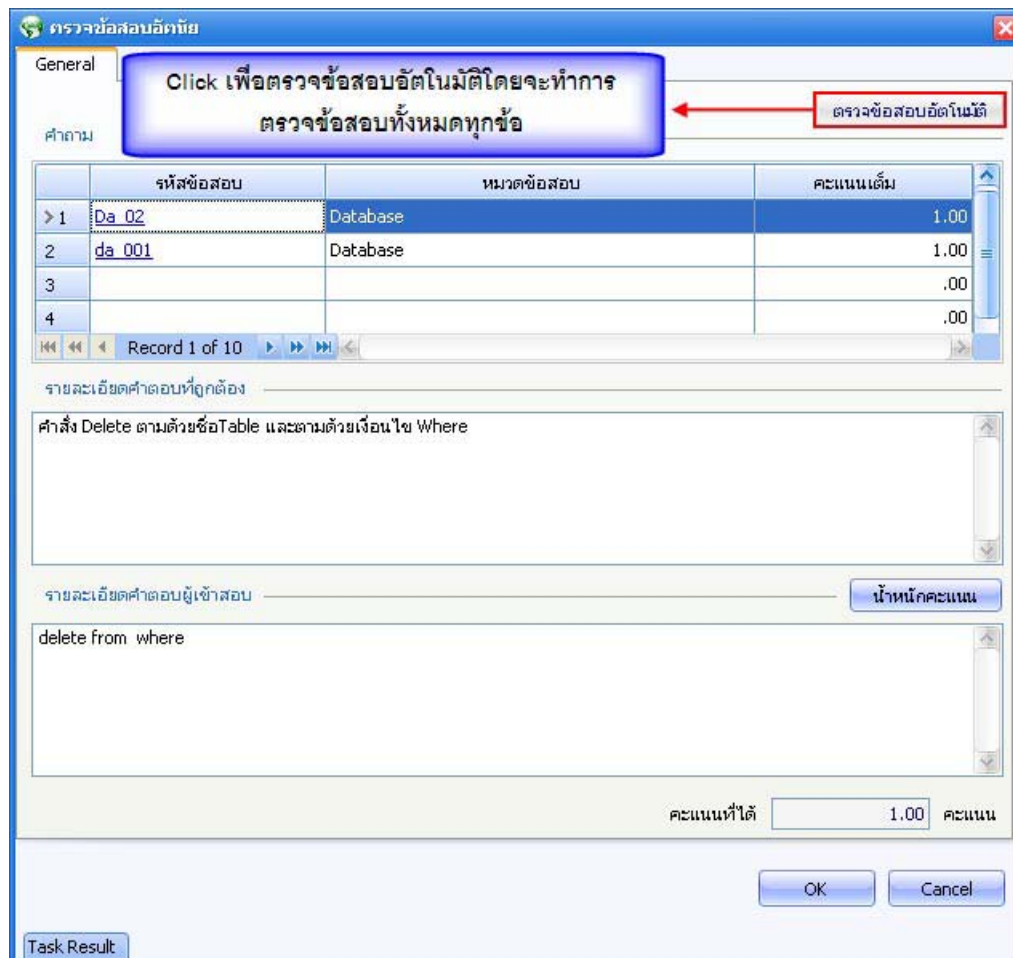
ตรวจข้อสอบอัตนัย

General

Click เพื่อตรวจข้อสอบอัตโนมัติโดยจะทำการตรวจข้อสอบทั้งหมดทุกข้อ

ตรวจข้อสอบอัตโนมัติ

คำถาม

| | รหัสข้อสอบ | หมวดข้อสอบ | คะแนนเต็ม |
|---|---|---|---|
| 1 | Da_02 | Database | 1.00 |
| 2 | da_001 | Database | 1.00 |
| 3 | | | .00 |
| 4 | | | .00 |

Record 1 of 10

รายละเอียดคำตอบที่ถูกต้อง

คำสั่ง Delete ตามด้วยชื่อTable และตามด้วยเงื่อนไข Where

รายละเอียดคำตอบผู้เข้าสอบ

น้ำหนักคะแนน

delete from where

คะแนนที่ได้ 1.00 คะแนน

OK

Cancel

Task Result